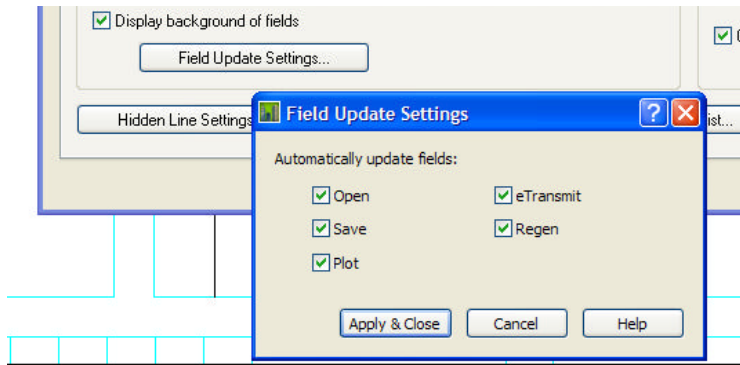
Display background of fields

Field Update Settings...

Hidden Line Settings

ist...

Field Update Settings

?

Automatically update fields:

Open

eTransmit

Save

Regen

Plot

Apply & Close

Cancel

Help